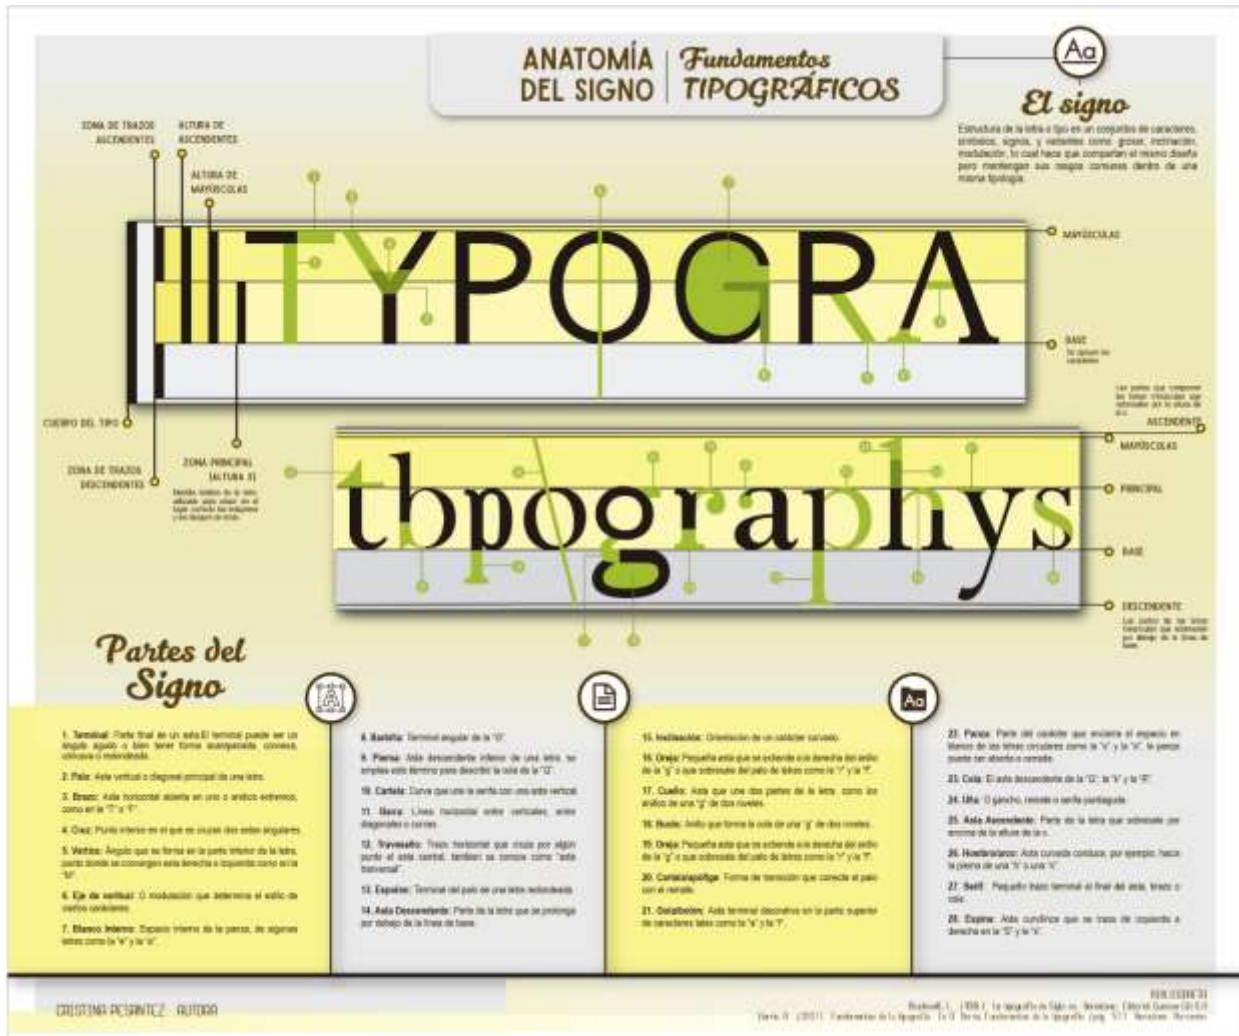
ANATOMÍA DEL SIGNO | Fundamentos TIPOGRÁFICOS

Aa

El signo

Estructura de la letra o tipo en un conjunto de caracteres, símbolos, signos, y variantes como grosor, inclinación, modulación, lo cual hace que compartan el mismo diseño para mantengan sus rasgos comunes dentro de una misma tipología.

ZONA DE TRAZOS ASCENDENTES

ALTURA DE ASCENDENTES

ALTURA DE MAYÚSCULAS

TYPOGRA

MAYÚSCULAS

BASE

CUERPO DEL TIPO

ZONA DE TRAZOS DESCENDENTES

ZONA PRINCIPAL (ALTURA X)

ASCENDENTE

MAYÚSCULAS

tbpographys

PRINCIPAL

BASE

DESCENDENTE

Partes del Signo

1. Terminal: Parte final de un asta. El terminal puede ser un ángulo agudo o bien tener forma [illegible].

2. Palo: Asta vertical o diagonal principal de una letra.

3. Brazo: Asta horizontal abierta en uno o ambos extremos, como en la "T" o "F".

4. Cruz: Punto interior en el que se cruzan dos astas angulares.

5. Vértice: Ángulo que se forma en la parte inferior de la letra, punto donde se convergen asta derecha e izquierda como en la "V".

6. Eje de verticalidad: O modulación que determina el estilo de ciertos caracteres.

7. Blanco interno: Espacio interno de la panza, de algunas letras como la "e" y la "o".

8. Barbilla: Terminal angular de la "G".

9. Pierna: Asta descendente inferior de una letra, se emplea este término para describir la cola de la "Q".

10. Cartela: Curva que une la serifa con un asta vertical.

11. Barra: Línea horizontal entre verticales, entre diagonales o curvas.

12. Travesaño: Trazo horizontal que cruza por algún punto el asta central, también se conoce como "asta transversal".

13. Espolón: Terminal del palo de una letra redondeada.

14. Asta Descendente: Parte de la letra que se prolonga por debajo de la línea de base.

15. Inclinación: Orientación de un carácter curvado.

16. Oreja: Pequeña asta que se extiende a la derecha del anillo de la "g" o que sobresale del palo de letras como la "r" y la "f".

17. Cuello: Asta que une dos partes de la letra, como los anillos de una "g" de dos niveles.

18. Bucle: Anillo que forma la cola de una "g" de dos niveles.

19. Oreja: Pequeña asta que se extiende a la derecha del anillo de la "g" o que sobresale del palo de letras como la "r" y la "f".

20. Contraapófige: Forma de transición que conecte el palo con el remate.

21. Gota: Asta terminal decorativa en la parte superior de caracteres tales como la "a" y la "f".

22. Panza: Parte del carácter que encierra el espacio en blanco de las letras circulares como la "o" y la "b", la panza puede ser abierta o cerrada.

23. Cola: El asta descendente de la "Q", la "K" y la "R".

24. Uña: O gancho, remate o serifa pantagude.

25. Asta Ascendente: Parte de la letra que sobresale por encima de la altura de la x.

26. Hombro: Asta curvada convexa, por ejemplo, hacia la pierna de una "h" o una "n".

27. Serif: Pequeño trazo terminal al final del asta, brazo o cola.

28. Espina: Asta curvilínea que se traza de izquierda a derecha en la "S" y la "s".

CRISTINA PESANTEZ · AUTORA

BIBLIOGRAFÍA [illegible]